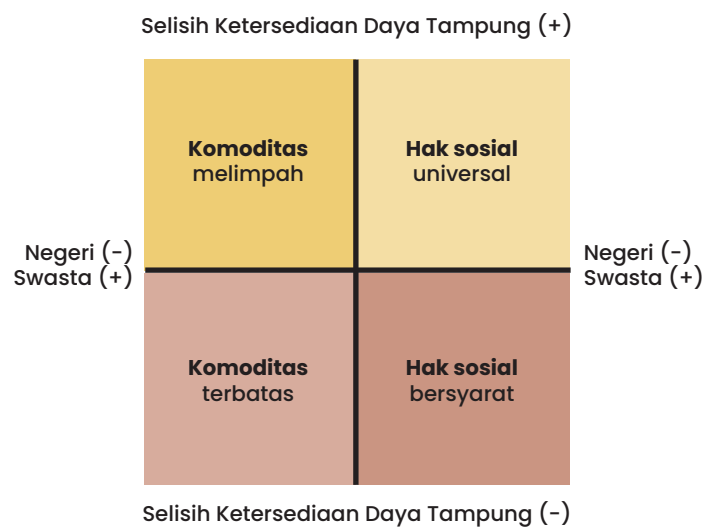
Selisih Ketersediaan Daya Tampung (+)

Negeri (-)
Swasta (+)

**Komoditas** melimpah

**Hak sosial** universal

Negeri (-)
Swasta (+)

**Komoditas** terbatas

**Hak sosial** bersyarat

Selisih Ketersediaan Daya Tampung (-)